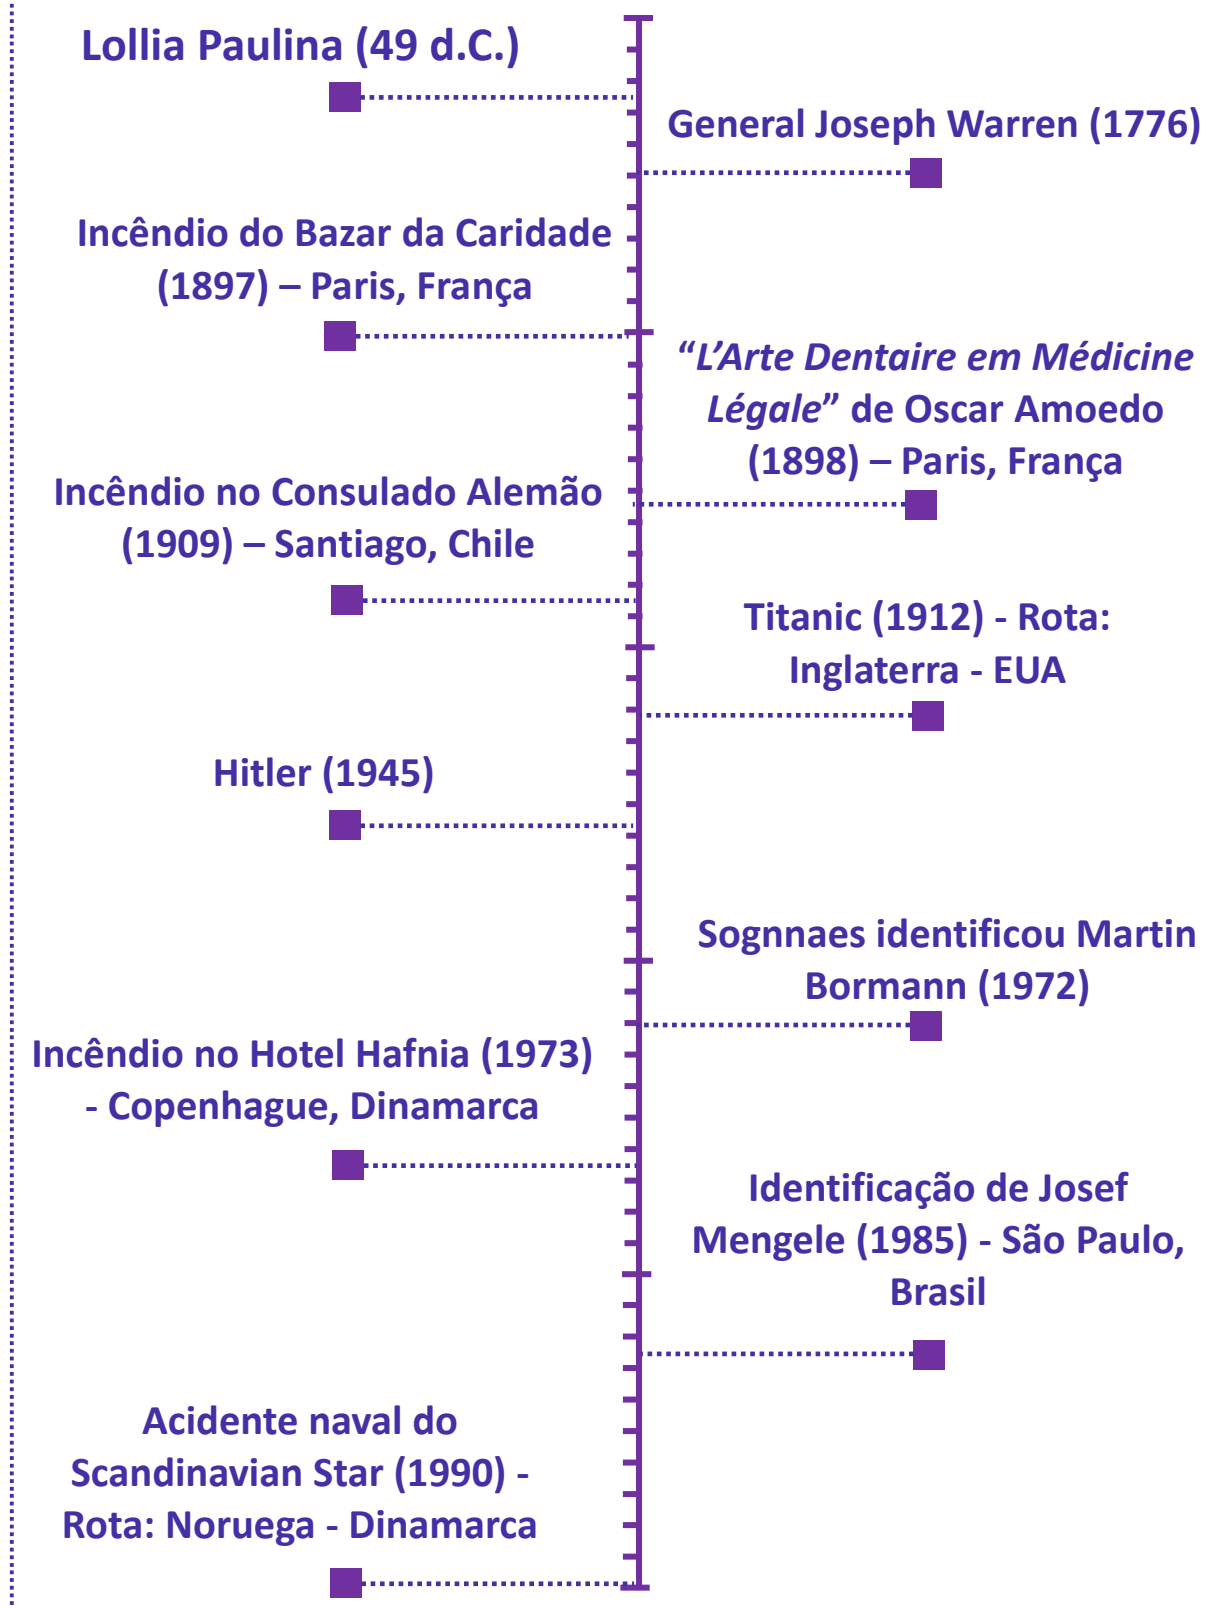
Lollia Paulina (49 d.C.)

General Joseph Warren (1776)

Incêndio do Bazar da Caridade (1897) – Paris, França

"*L'Arte Dentaire em Médicine Légale*" de Oscar Amoedo (1898) – Paris, França

Incêndio no Consulado Alemão (1909) – Santiago, Chile

Titanic (1912) - Rota: Inglaterra - EUA

Hitler (1945)

Sognnaes identificou Martin Bormann (1972)

Incêndio no Hotel Hafnia (1973) - Copenhague, Dinamarca

Identificação de Josef Mengele (1985) - São Paulo, Brasil

Acidente naval do Scandinavian Star (1990) - Rota: Noruega - Dinamarca